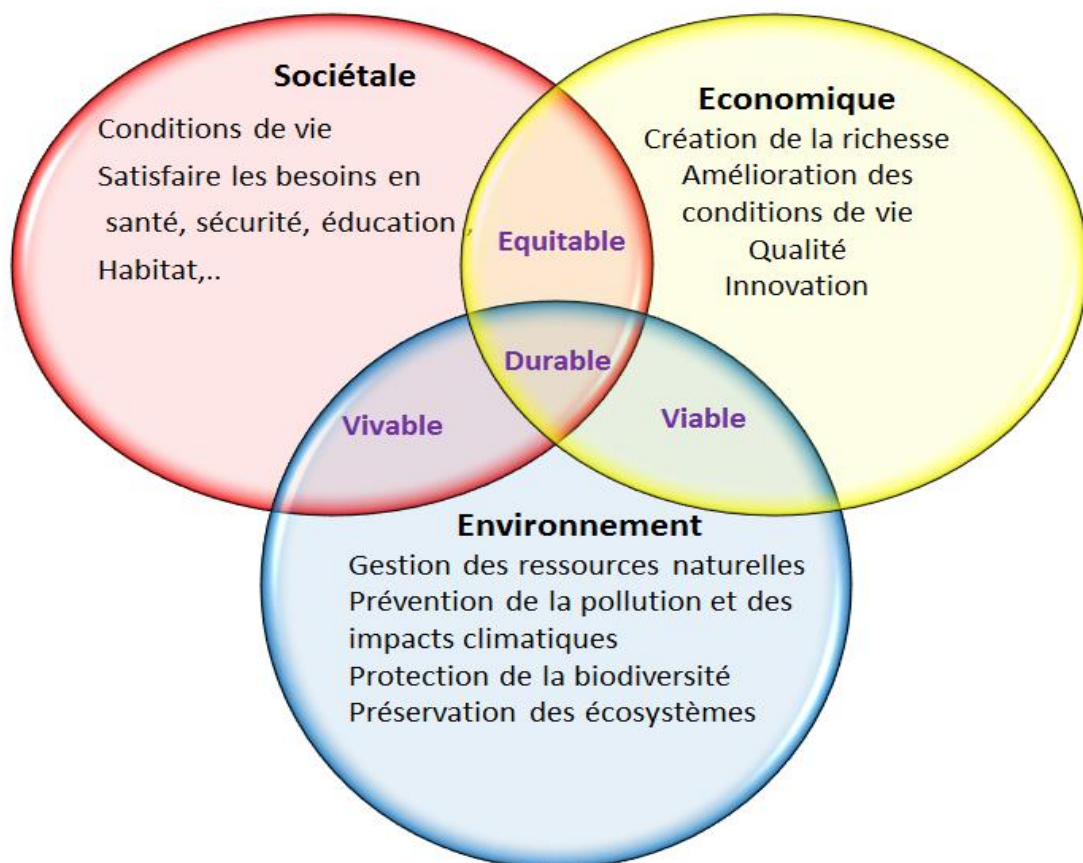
Sociétale
Conditions de vie
Satisfaire les besoins en santé, sécurité, éducation , Habitat,..

Economique
Création de la richesse
Amélioration des conditions de vie
Qualité
Innovation

Equitable

Durable

Vivable

Viable

Environnement
Gestion des ressources naturelles
Prévention de la pollution et des impacts climatiques
Protection de la biodiversité
Préservation des écosystèmes